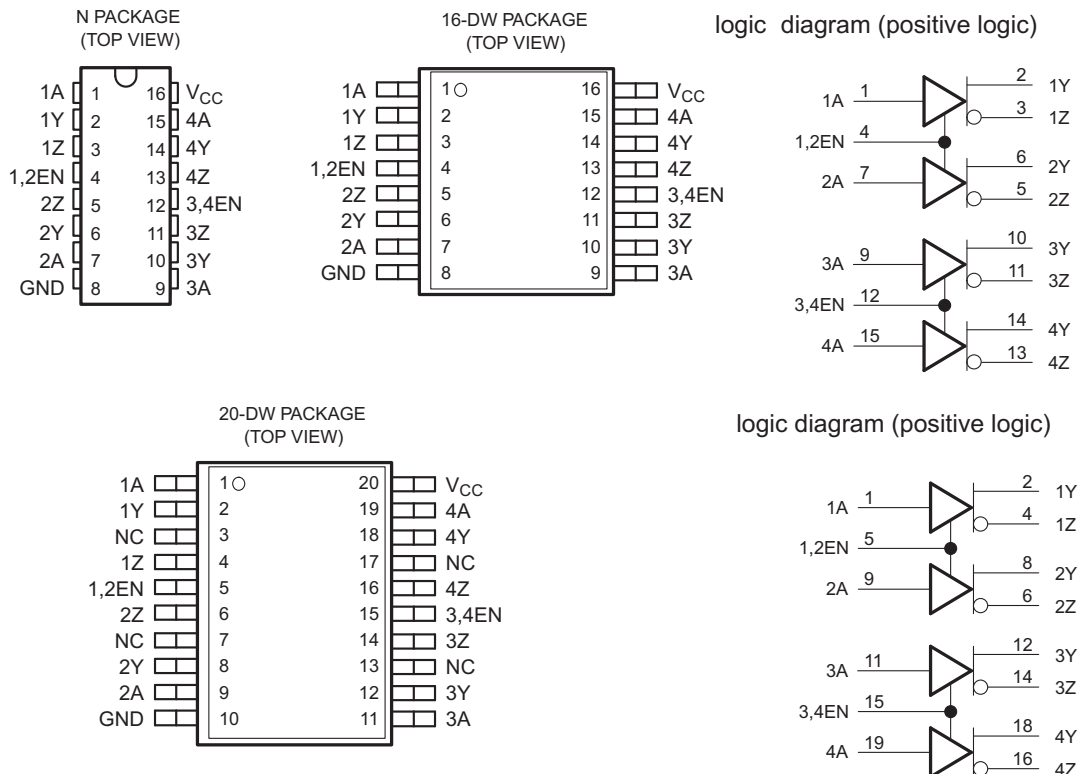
N PACKAGE
(TOP VIEW)

| | | | |
|---|---|---|---|
| 1A | 1 | 16 | $V_{CC}$ |
| 1Y | 2 | 15 | 4A |
| 1Z | 3 | 14 | 4Y |
| 1,2EN | 4 | 13 | 4Z |
| 2Z | 5 | 12 | 3,4EN |
| 2Y | 6 | 11 | 3Z |
| 2A | 7 | 10 | 3Y |
| GND | 8 | 9 | 3A |

16-DW PACKAGE
(TOP VIEW)

| | | | |
|---|---|---|---|
| 1A | 1 | 16 | $V_{CC}$ |
| 1Y | 2 | 15 | 4A |
| 1Z | 3 | 14 | 4Y |
| 1,2EN | 4 | 13 | 4Z |
| 2Z | 5 | 12 | 3,4EN |
| 2Y | 6 | 11 | 3Z |
| 2A | 7 | 10 | 3Y |
| GND | 8 | 9 | 3A |

logic diagram (positive logic)

1A 1, 2 1Y, 3 1Z
1,2EN 4
2A 7, 6 2Y, 5 2Z
3A 9, 10 3Y, 11 3Z
3,4EN 12
4A 15, 14 4Y, 13 4Z

20-DW PACKAGE
(TOP VIEW)

| | | | |
|---|---|---|---|
| 1A | 1 | 20 | $V_{CC}$ |
| 1Y | 2 | 19 | 4A |
| NC | 3 | 18 | 4Y |
| 1Z | 4 | 17 | NC |
| 1,2EN | 5 | 16 | 4Z |
| 2Z | 6 | 15 | 3,4EN |
| NC | 7 | 14 | 3Z |
| 2Y | 8 | 13 | NC |
| 2A | 9 | 12 | 3Y |
| GND | 10 | 11 | 3A |

logic diagram (positive logic)

1A 1, 2 1Y, 4 1Z
1,2EN 5
2A 9, 8 2Y, 6 2Z
3A 11, 12 3Y, 14 3Z
3,4EN 15
4A 19, 18 4Y, 16 4Z